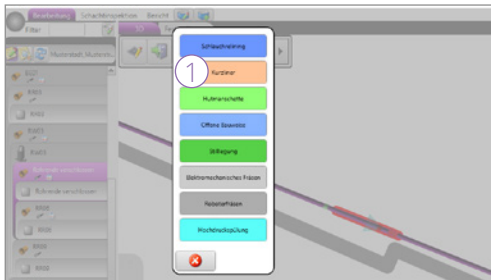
Bearbeitung
Schachtpositionen
Bericht
Filter
Musterstadt Mustern
1
Schlauchreining
Kurzliner
Muffenanschelle
Offene Bauweise
Stilllegung
Elektromechanisches Fräsen
Roboterfräsen
Hochdruckspülung
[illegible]
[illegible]
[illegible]
Rohrende verschlossen
Rohrende verschlossen
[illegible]
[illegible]
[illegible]